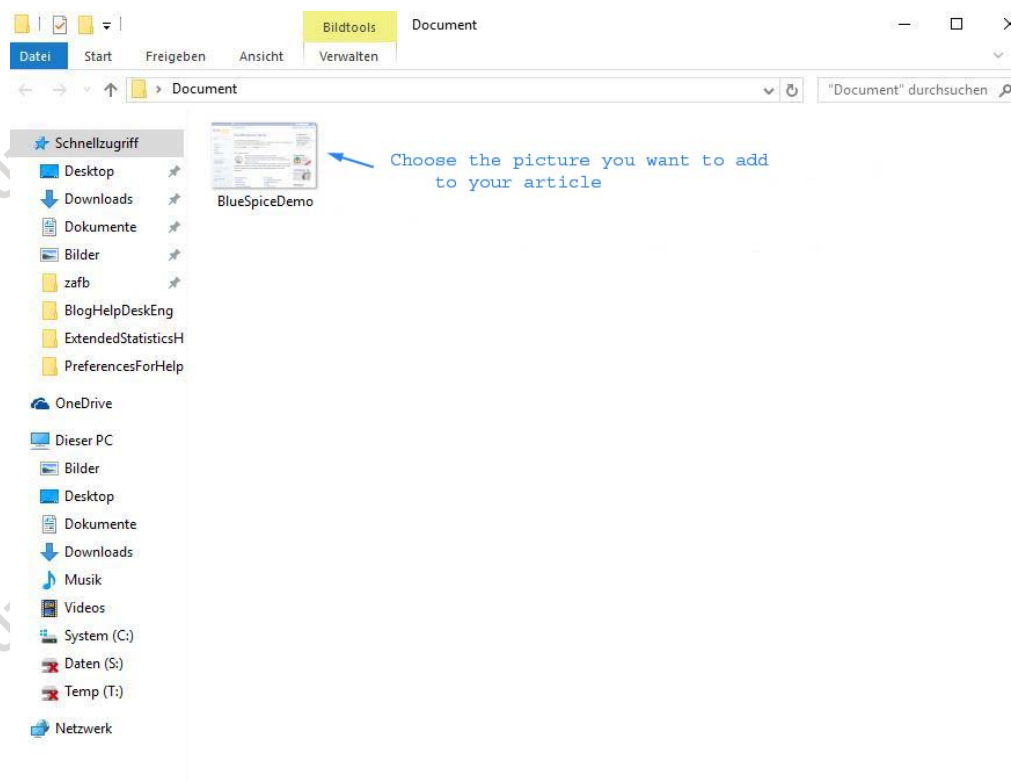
Bildtools Document

Datei Start Freigeben Ansicht Verwalten

> Document

"Document" durchsuchen

Schnellzugriff
Desktop
Downloads
Dokumente
Bilder
zafb
BlogHelpDeskEng
ExtendedStatisticsH
PreferencesForHelp
OneDrive
Dieser PC
Bilder
Desktop
Dokumente
Downloads
Musik
Videos
System (C:)
Daten (S:)
Temp (T:)
Netzwerk

BlueSpiceDemo

Choose the picture you want to add to your article